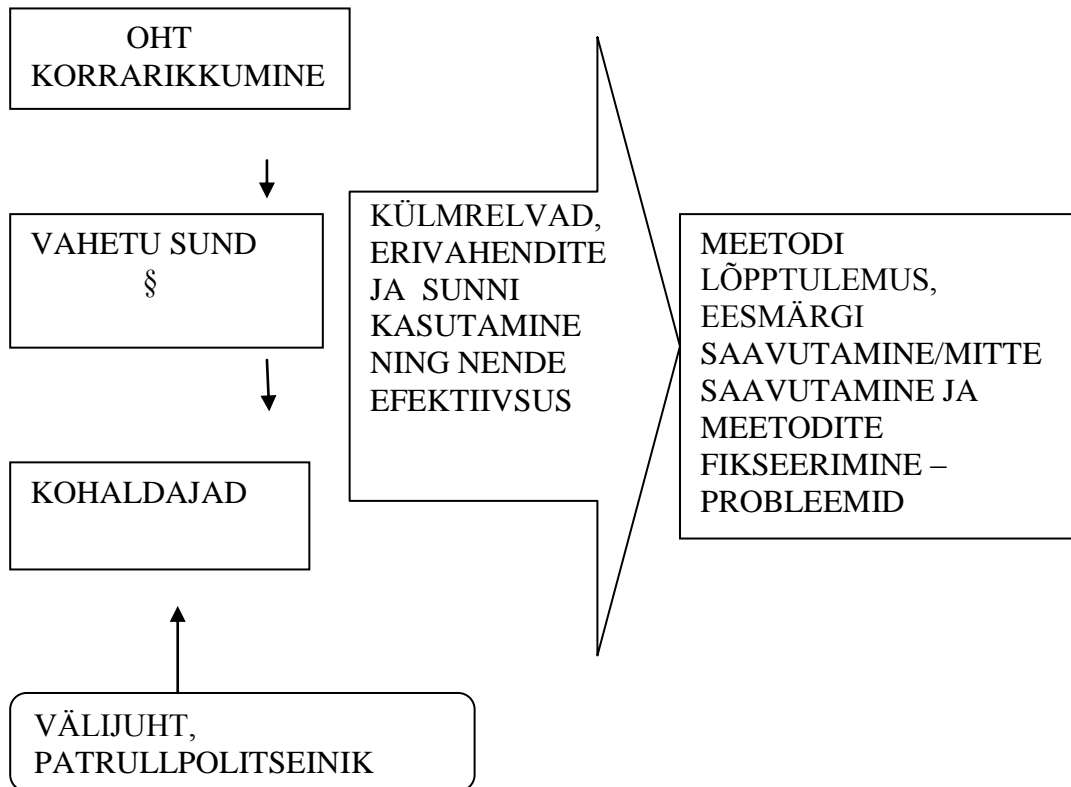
OHT
KORRARIKKUMINE

VAHETU SUND
§

KOHALDAJAD

VÄLIJUHT,
PATRULLPOLITSEINIK

KÜLMRELVAD, ERIVAHENDITE JA SUNNI KASUTAMINE NING NENDE EFEKTIIVSUS

MEETODI LÕPPTULEMUS, EESMÄRGI SAAVUTAMINE/MITTE SAAVUTAMINE JA MEETODITE FIKSEERIMINE – PROBLEEMID